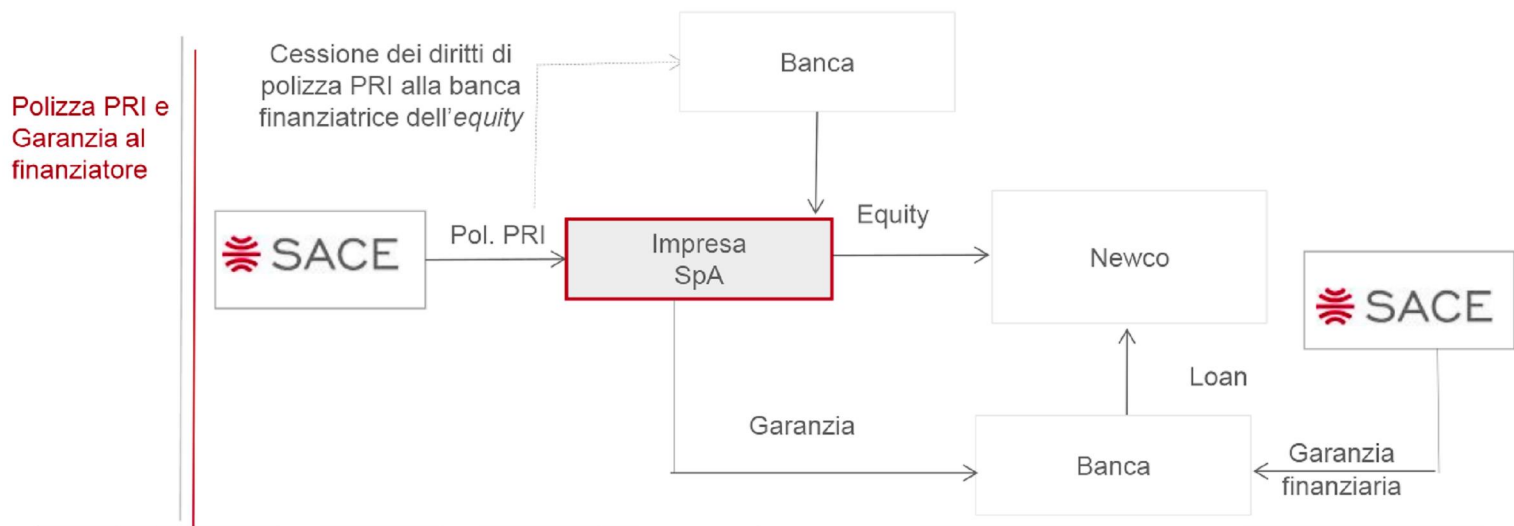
Polizza PRI e Garanzia al finanziatore

Cessione dei diritti di polizza PRI alla banca finanziatrice dell'*equity*

Banca

SACE

Pol. PRI

Impresa SpA

Equity

Newco

SACE

Loan

Garanzia

Banca

Garanzia finanziaria